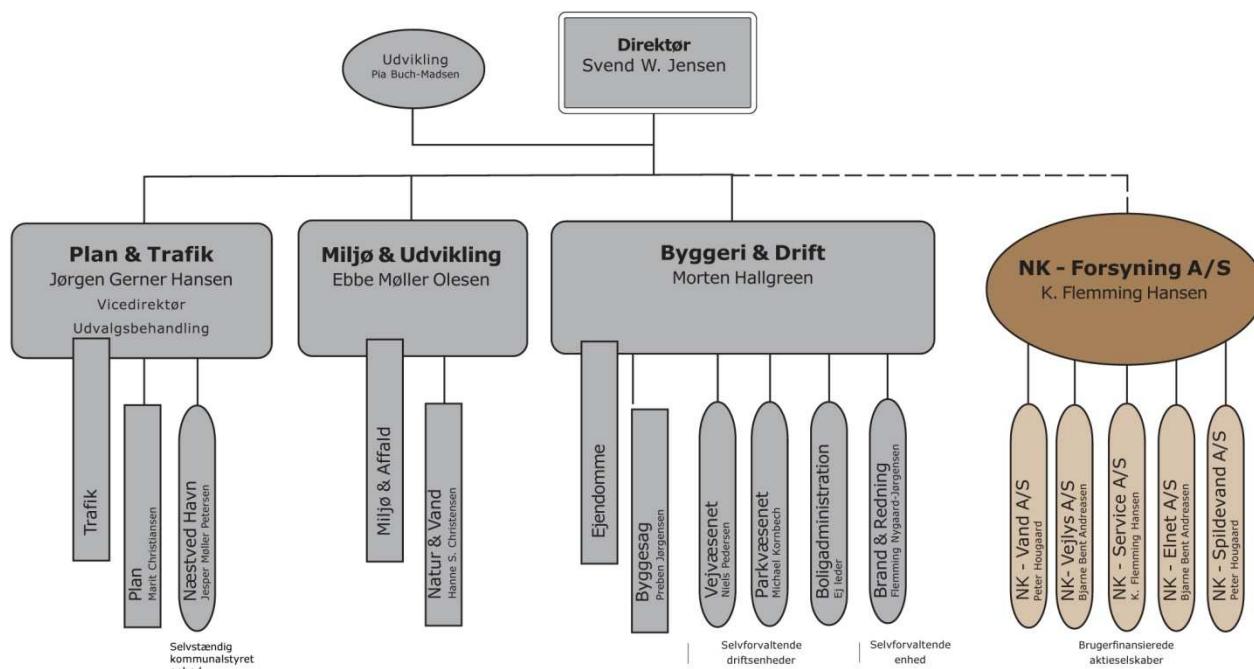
Udvikling
Pia Buch-Madsen

Direktør
Svend W. Jensen

Plan & Trafik
Jørgen Gerner Hansen
Vicedirektør
Udvalgsbehandling

Trafik

Plan
Marit Christiansen

Næstved Havn
Jesper Møller Petersen

Selvstændig kommunalstyret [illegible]

Miljø & Udvikling
Ebbe Møller Olesen

Miljø & Affald

Natur & Vand
Hanne S. Christensen

Byggeri & Drift
Morten Hallgreen

Ejendomme

Byggesag
Preben Jørgensen

Vejvæsenet
Niels Pedersen

Parkvæsenet
Michael Kornbech

Boligadministration
Ej leder

Brand & Redning
Flemming Nygaard-Jørgensen

Selvforvaltende driftsenheder

Selvforvaltende enhed

NK - Forsyning A/S
K. Flemming Hansen

NK - Vand A/S
Peter Hougaard

NK - Vejlys A/S
Bjarne Bent Andreasen

NK - Service A/S
K. Flemming Hansen

NK - Elnet A/S
Bjarne Bent Andreasen

NK - Spildevand A/S
Peter Hougaard

Brugerfinansierede aktieselskaber